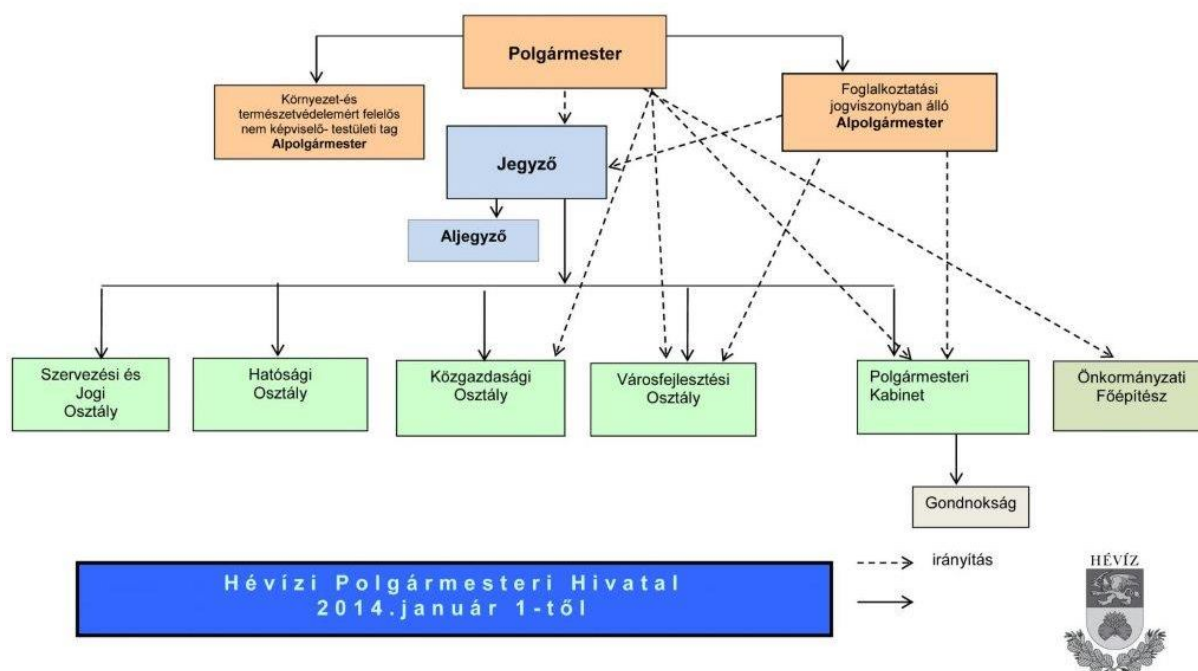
Polgármester

Környezet-és természetvédelemért felelős nem képviselő- testületi tag
Alpolgármester

Foglalkoztatási jogviszonyban álló
Alpolgármester

Jegyző

Aljegyző

Szervezési és Jogi Osztály

Hatósági Osztály

Közgazdasági Osztály

Városfejlesztési Osztály

Polgármesteri Kabinet

Önkormányzati Főépítész

Gondnokság

irányítás

Hévízi Polgármesteri Hivatal
2014.január 1-től

HÉVÍZ